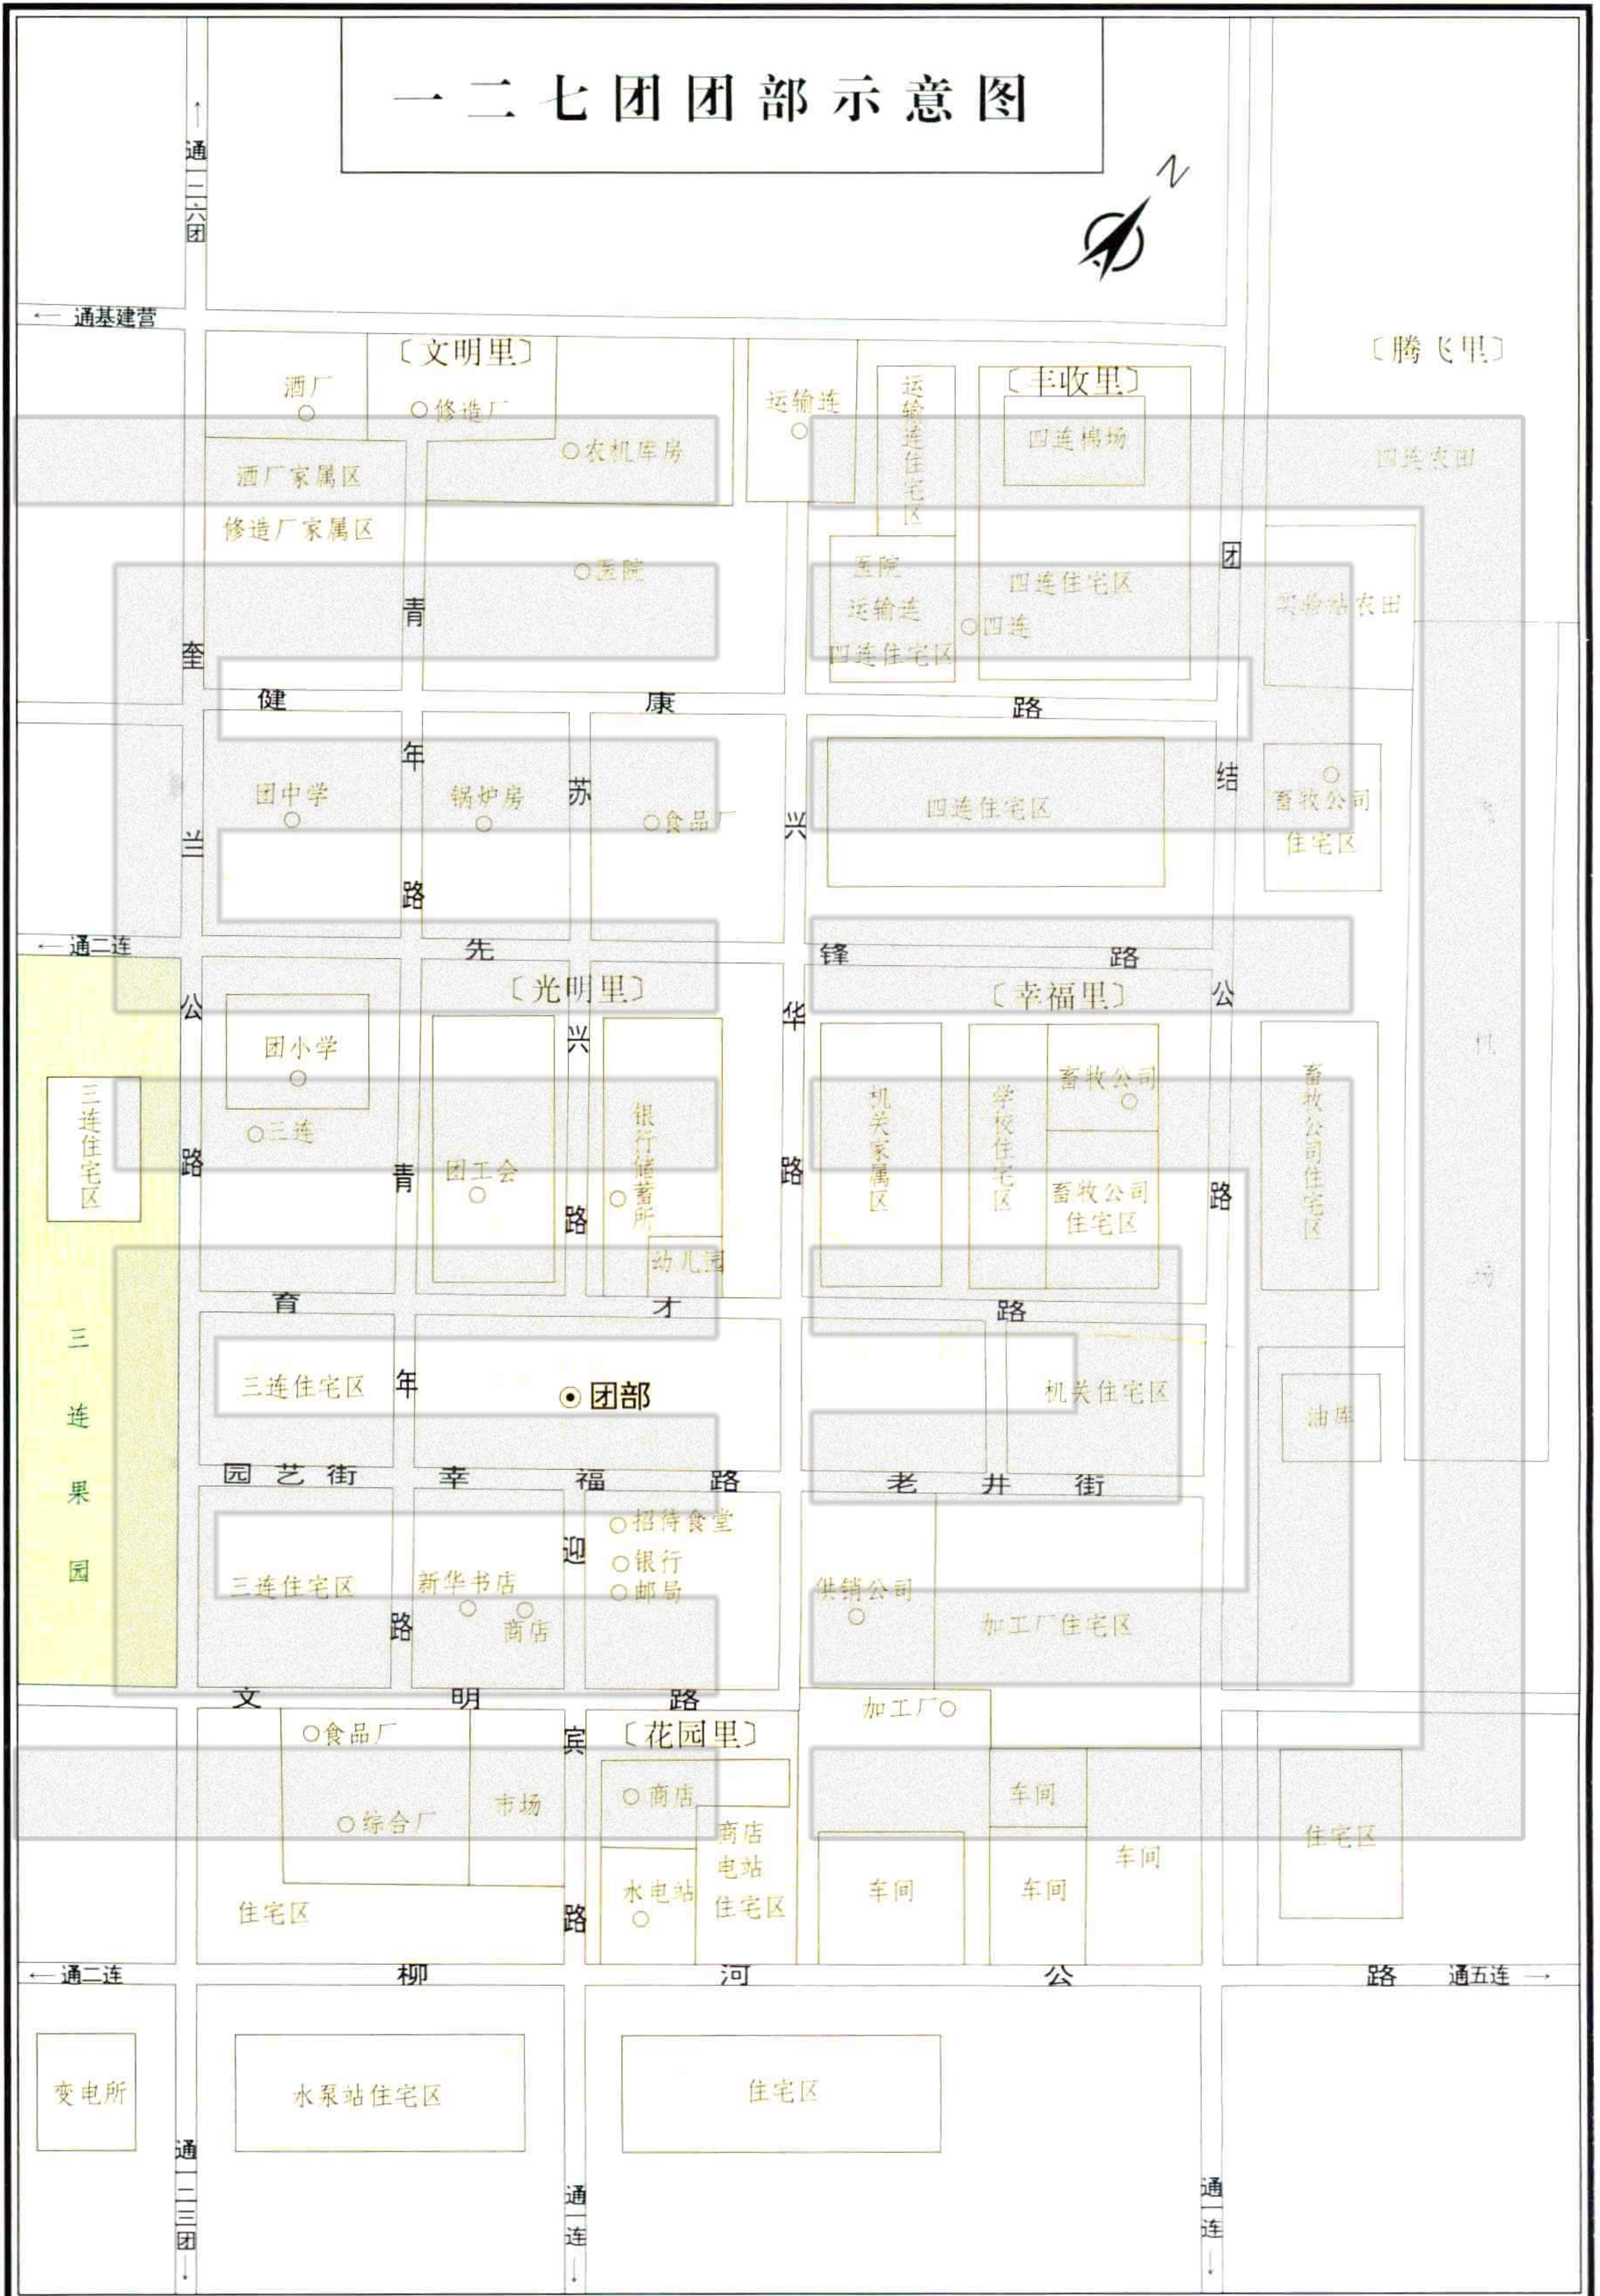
一二七团团部示意图

N

通一二六团

←通基建营

〔文明里〕
酒厂
修造厂
农机库房
酒厂家属区
修造厂家属区
医院
运输连
运输连住宅区
〔丰收里〕
四连棉场
四连住宅区
四连
医院
运输连
四连住宅区
〔腾飞里〕
四兵农田
实验站农田
团结公路

奎兰公路
青年路
健康路
团中学
锅炉房
苏
食品厂
兴
四连住宅区
畜牧公司
住宅区

←通二连
先锋路
〔光明里〕
〔幸福里〕
团小学
三连
三连住宅区
青
兴
华
团工会
银行储蓄所
幼儿园
机关家属区
学校住宅区
畜牧公司
畜牧公司住宅区
畜牧公司住宅区
三连果园
育才路
三连住宅区
年
团部
机关住宅区
油库
园艺街
幸福路
老井街
三连住宅区
迎
招待食堂
银行
邮局
新华书店
商店
路
供销公司
加工厂住宅区
文明路
宾
〔花园里〕
加工厂
食品厂
综合厂
市场
商店
商店
电站
住宅区
水电站
车间
车间
车间
车间
住宅区
住宅区
路

←通二连
柳河公路
通五连→

变电所
水泵站住宅区
住宅区

通一二三团
通一连
通一连